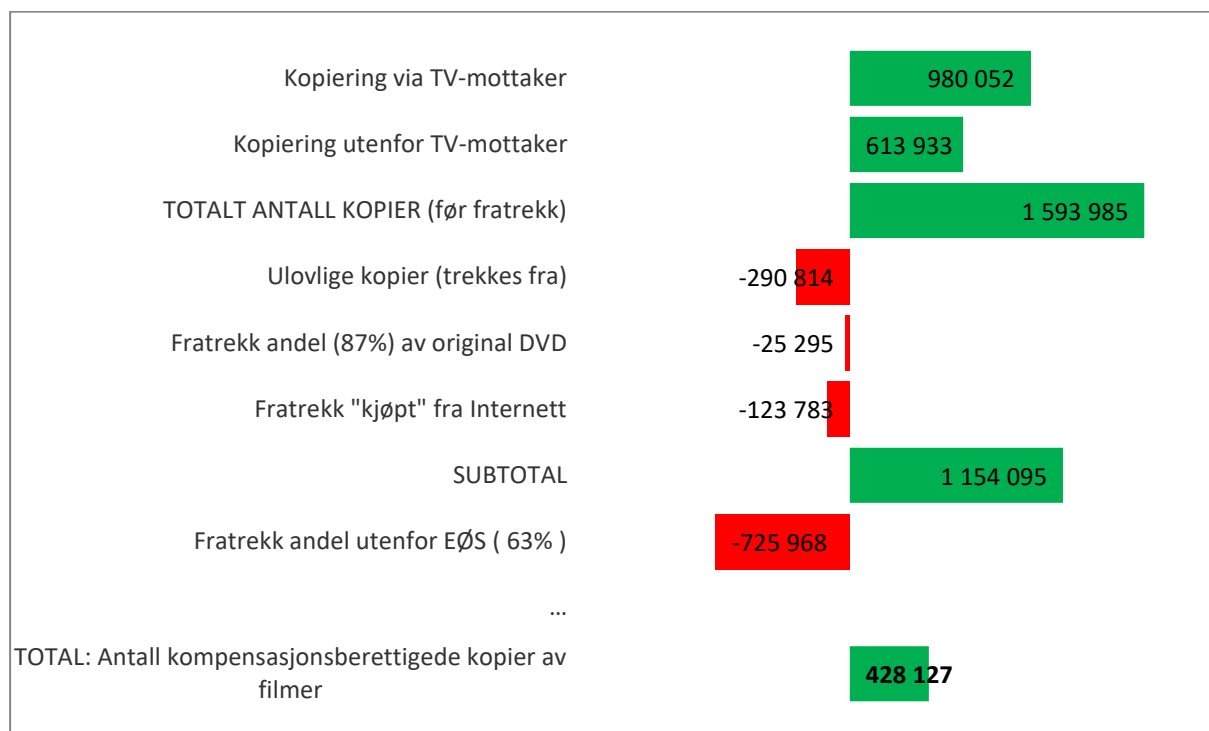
Kopiering via TV-mottaker 980 052

Kopiering utenfor TV-mottaker 613 933

TOTALT ANTALL KOPIER (før fratrekk) 1 593 985

Ulovlige kopier (trekkes fra) -290 814

Fratrekk andel (87%) av original DVD -25 295

Fratrekk "kjøpt" fra Internett -123 783

SUBTOTAL 1 154 095

Fratrekk andel utenfor EØS ( 63% ) -725 968

...

TOTAL: Antall kompensasjonsberettigede kopier av filmer **428 127**